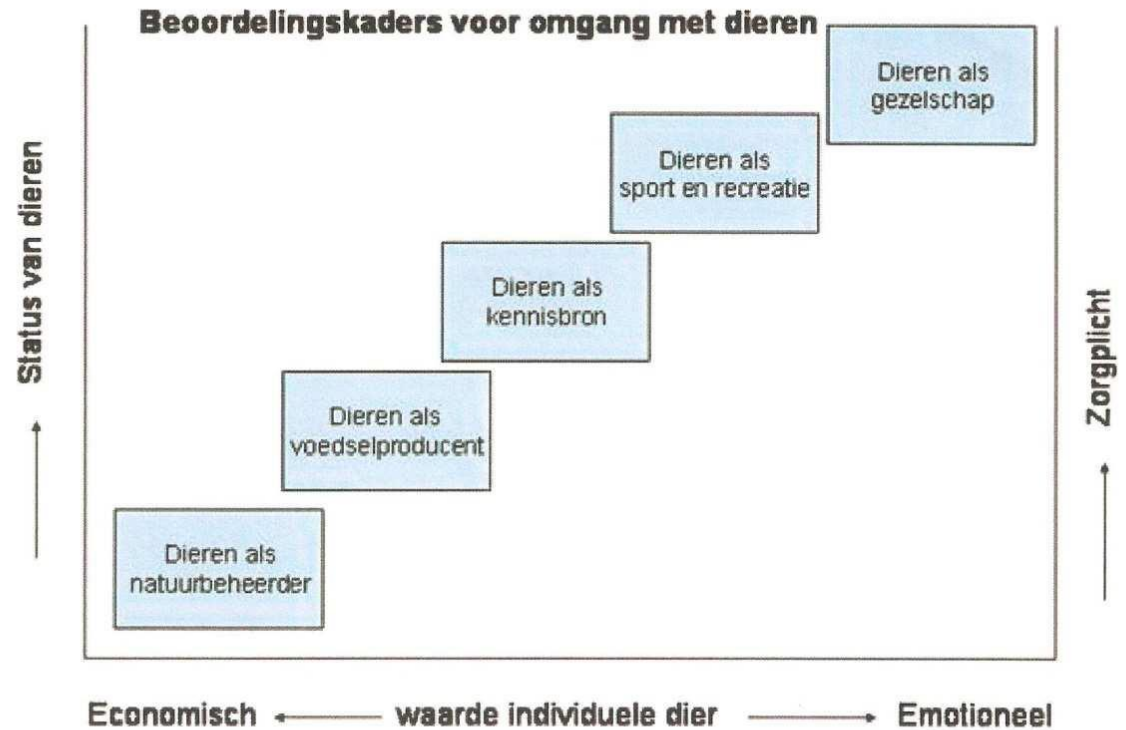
Beoordelingskaders voor omgang met dieren

Status van dieren

Zorgplicht

Dieren als gezelschap

Dieren als sport en recreatie

Dieren als kennisbron

Dieren als voedselproducent

Dieren als natuurbeheerder

Economisch ← waarde individuele dier → Emotioneel